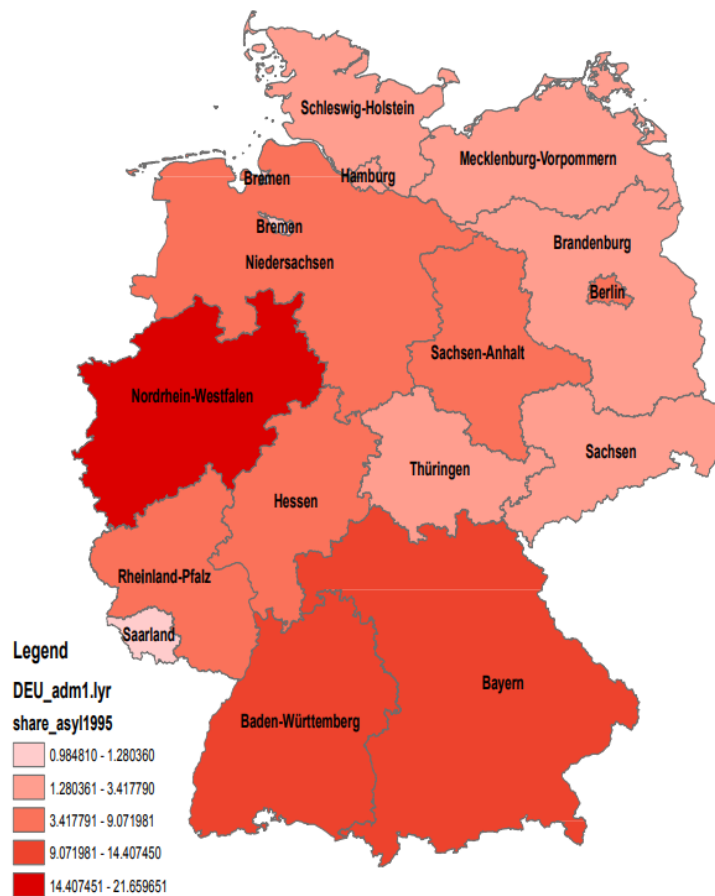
Schleswig-Holstein

Mecklenburg-Vorpommern

Bremen

Hamburg

Bremen

Niedersachsen

Brandenburg

Berlin

Sachsen-Anhalt

Nordrhein-Westfalen

Thüringen

Sachsen

Hessen

Rheinland-Pfalz

Saarland

Bayern

Baden-Württemberg

Legend

DEU_adm1.lyr

share_asyl1995

0.984810 - 1.280360

1.280361 - 3.417790

3.417791 - 9.071981

9.071981 - 14.407450

14.407451 - 21.659651